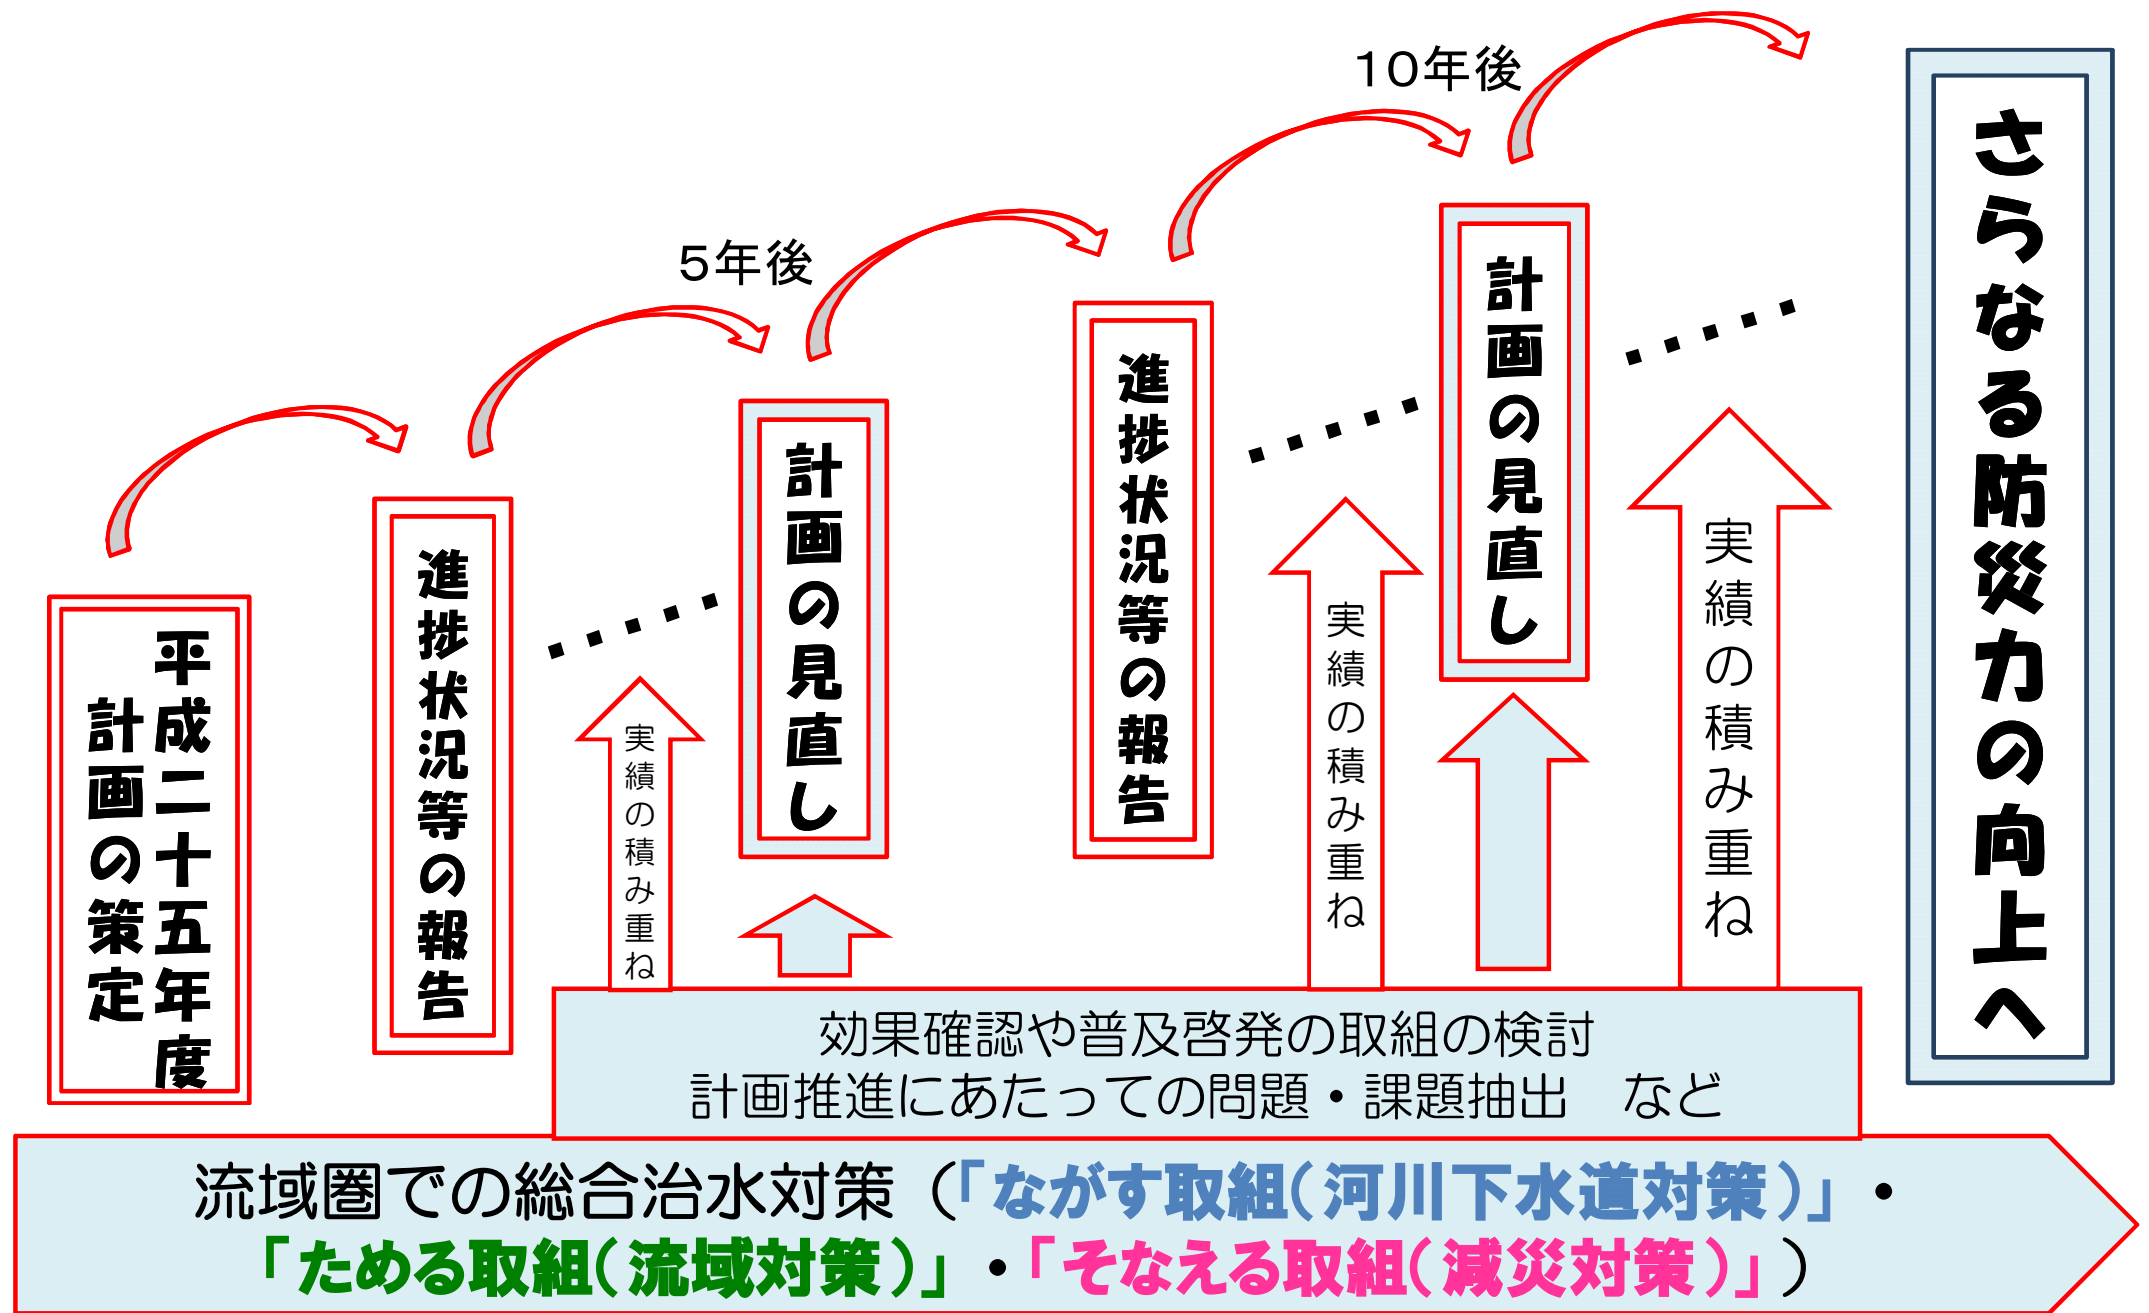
10年後

5年後

平成二十五年度
計画の策定

進捗状況等の報告

実績の積み重ね

計画の見直し

進捗状況等の報告

実績の積み重ね

計画の見直し

実績の積み重ね

さらなる防災力の向上へ

効果確認や普及啓発の取組の検討
計画推進にあたっての問題・課題抽出　など

流域圏での総合治水対策（「ながす取組（河川下水道対策）」・「ためる取組（流域対策）」・「そなえる取組（減災対策）」）